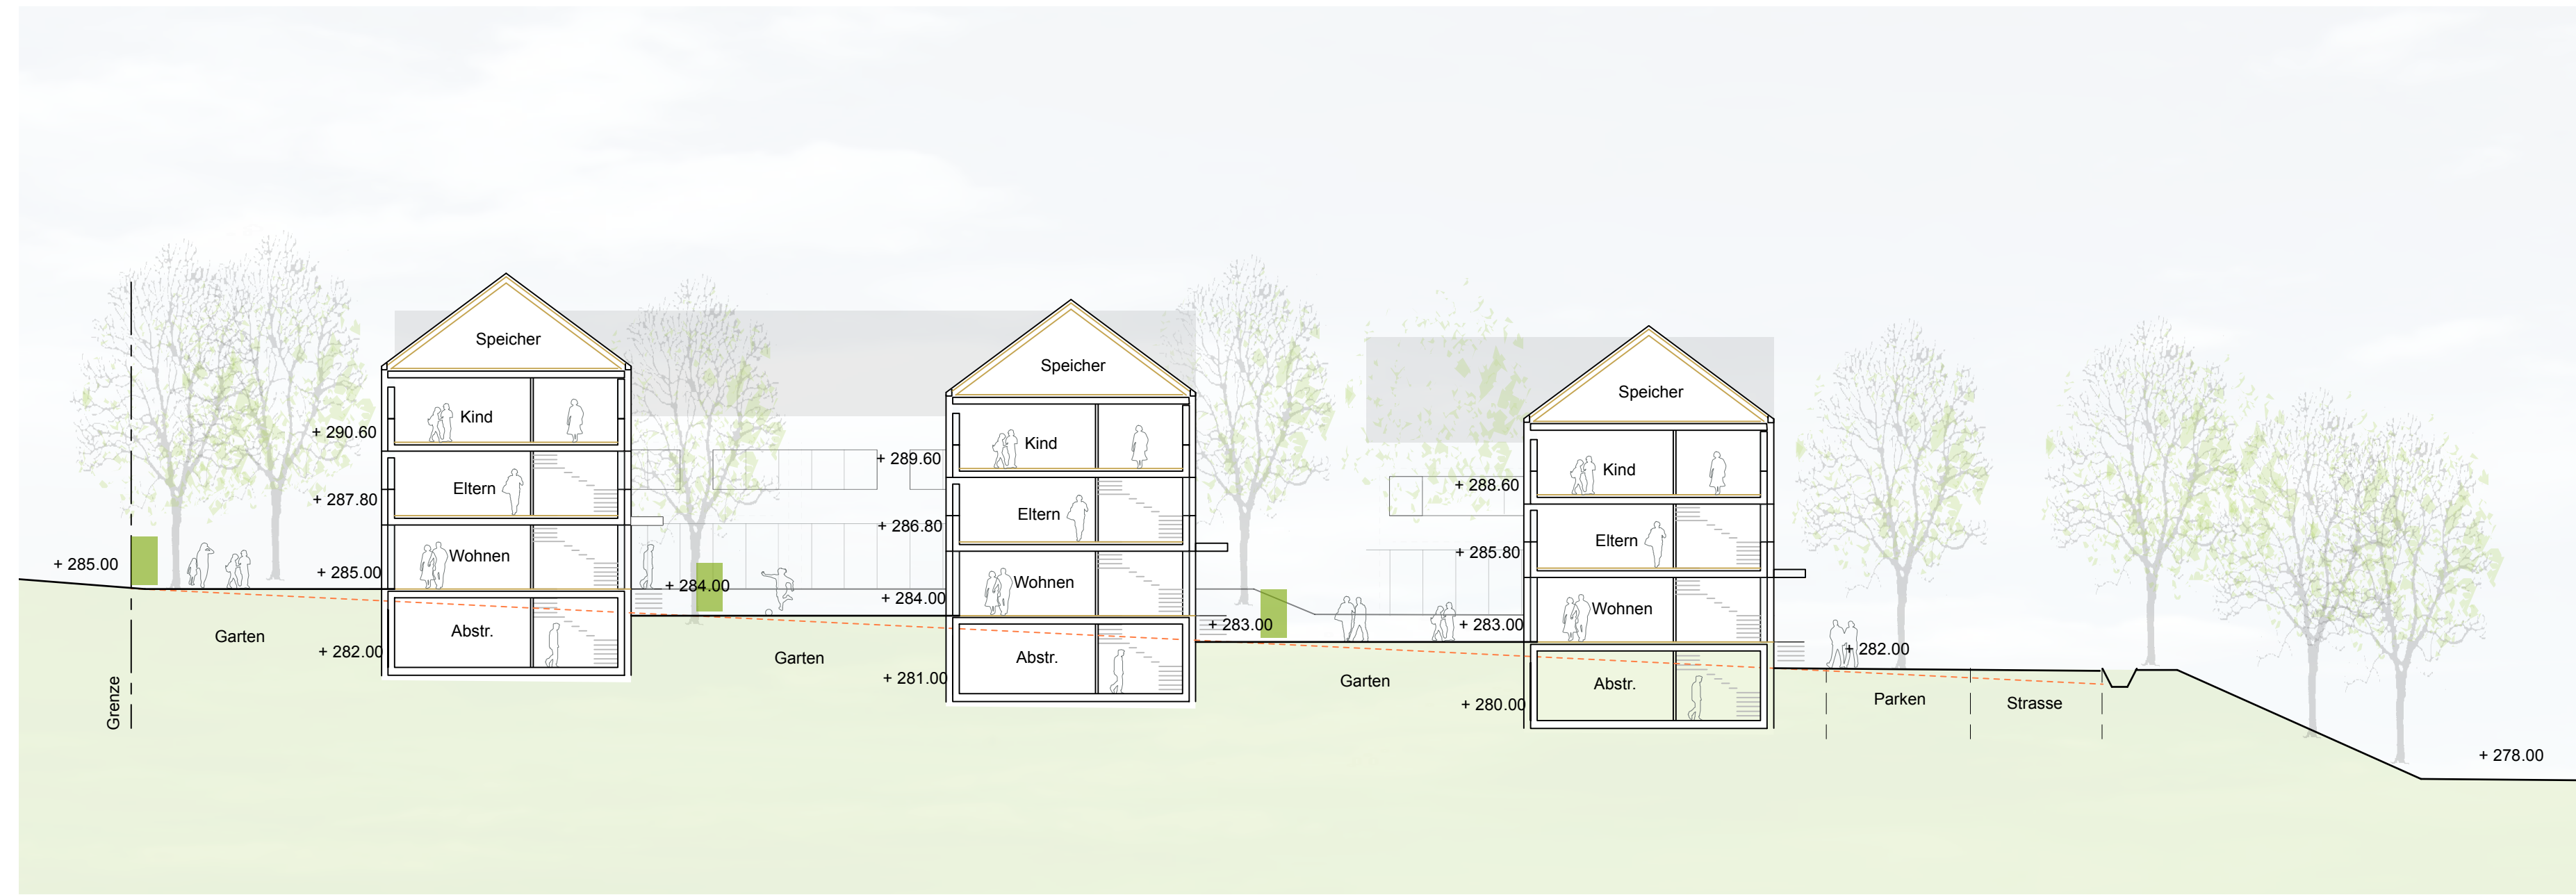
+ 285.00

Grenze

Garten

+ 290.60

+ 287.80

+ 285.00

+ 282.00

Speicher

Kind

Eltern

Wohnen

Abstr.

+ 284.00

Garten

+ 289.60

+ 286.80

+ 284.00

+ 281.00

Speicher

Kind

Eltern

Wohnen

Abstr.

+ 283.00

Garten

+ 288.60

+ 285.80

+ 283.00

+ 280.00

Speicher

Kind

Eltern

Wohnen

Abstr.

+ 282.00

Parken

Strasse

+ 278.00